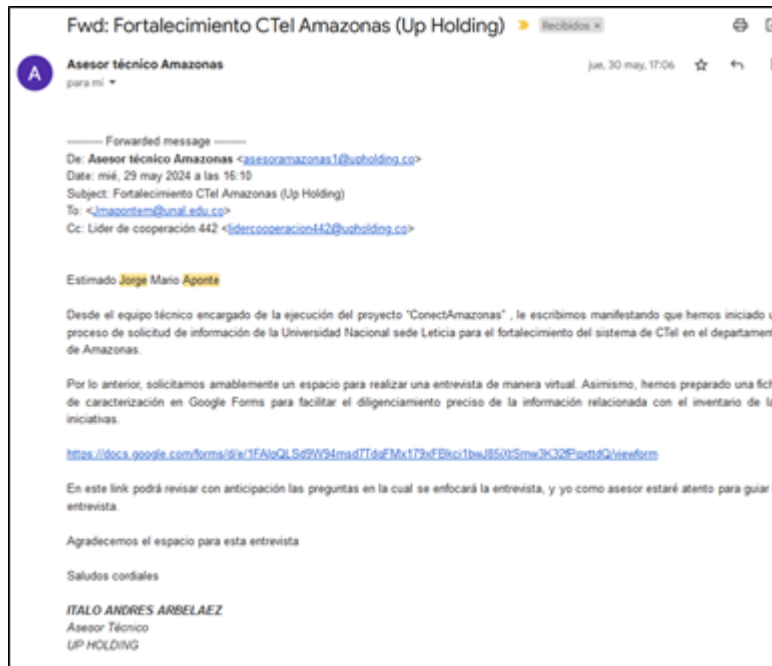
Fwd: Fortalecimiento CTel Amazonas (Up Holding) Recibidos ×

A

Asesor técnico Amazonas
para mí

jue, 30 may, 17:06

---------- Forwarded message ---------
De: Asesor técnico Amazonas <asesoramazonas1@upholding.co>
Date: mié, 29 may 2024 a las 16:10
Subject: Fortalecimiento CTel Amazonas (Up Holding)
To: <Jmaponter@unal.edu.co>
Cc: Lider de cooperación 442 <lidercooperacion442@upholding.co>

Estimado Jorge Mario Aponte

Desde el equipo técnico encargado de la ejecución del proyecto "ConectAmazonas" , le escribimos manifestando que hemos iniciado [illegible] proceso de solicitud de información de la Universidad Nacional sede Leticia para el fortalecimiento del sistema de CTel en el departament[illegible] de Amazonas.

Por lo anterior, solicitamos amablemente un espacio para realizar una entrevista de manera virtual. Asimismo, hemos preparado una fich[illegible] de caracterización en Google Forms para facilitar el diligenciamiento preciso de la información relacionada con el inventario de la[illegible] iniciativas.

https://docs.google.com/forms/d/e/1FAIpQLSd9W94msd7TdqFMx179xFBkci1bwJ85i0iSmw3K32fPpxttdQ/viewform

En este link podrá revisar con anticipación las preguntas en la cual se enfocará la entrevista, y yo como asesor estaré atento para guiar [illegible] entrevista.

Agradecemos el espacio para esta entrevista

Saludos cordiales

ITALO ANDRES ARBELAEZ
Asesor Técnico
UP HOLDING